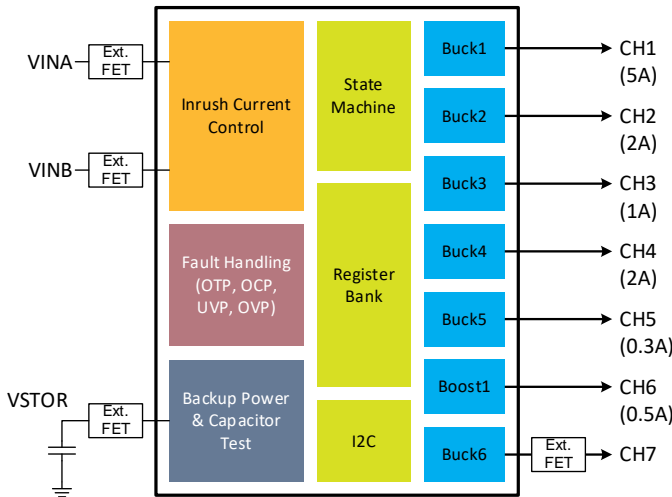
VINA
Ext. FET

VINB
Ext. FET

VSTOR
Ext. FET

Inrush Current Control

Fault Handling (OTP, OCP, UVP, OVP)

Backup Power & Capacitor Test

State Machine

Register Bank

I2C

Buck1
CH1 (5A)

Buck2
CH2 (2A)

Buck3
CH3 (1A)

Buck4
CH4 (2A)

Buck5
CH5 (0.3A)

Boost1
CH6 (0.5A)

Buck6
Ext. FET
CH7